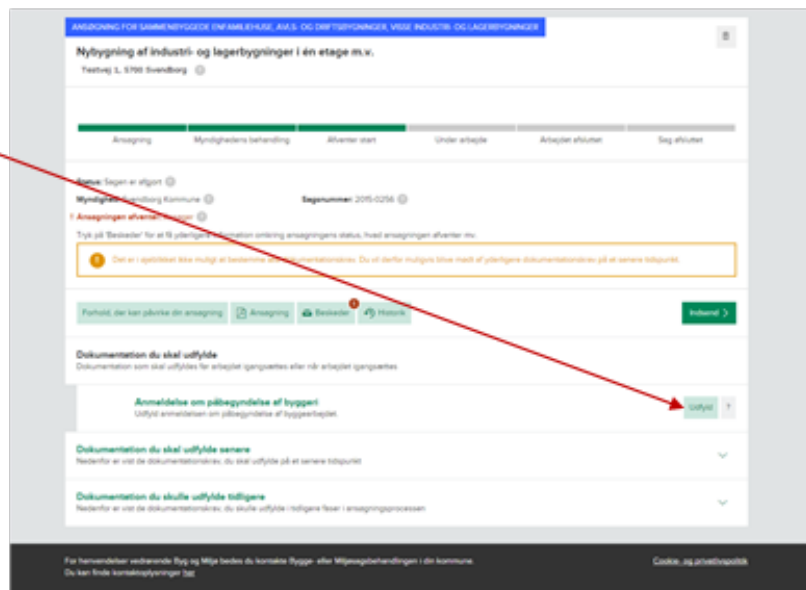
ANSØGNING FOR SAMMENBYGGEDE ENFAMILIEHUSE, AM.G. OG DRIFTSBYGNINGER, VISSE INDUSTRI- OG LAGERBYGNINGER

Nybygning af industri- og lagerbygninger i én etage m.v.

Testvej 1, 5700 Svendborg

Ansøgning | Myndighedens behandling | Afventer start | Under arbejde | Arbejdet afsluttet | Sag afsluttet

Status: Sagen er afgjort

Myndighed: Svendborg Kommune

Sagsnummer: 2015-0256

! Ansøgningen afventer: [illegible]

Tryk på 'Beskeder' for at få yderligere information omkring ansøgningens status, hvad ansøgningen afventer mv.

Det er i sjældnere ikke muligt at bedømme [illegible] dokumentationskrav. Du vil derfor muligvis blive mødt af yderligere dokumentationskrav på et senere tidspunkt.

Forhold, der kan påvirke din ansøgning | Ansøgning | Beskeder | Historik

Indsend

Dokumentation du skal udfylde

Dokumentation som skal udfyldes før arbejdet igangsættes eller når arbejdet igangsættes

Anmeldelse om påbegyndelse af byggeri

Udfyld anmeldelsen om påbegyndelse af byggearbejdet

Udfyld

?

Dokumentation du skal udfylde senere

Nedenfor er vist de dokumentationskrav, du skal udfylde på et senere tidspunkt

Dokumentation du skulle udfylde tidligere

Nedenfor er vist de dokumentationskrav, du skulle udfylde i tidligere faser i ansøgningsprocessen

For henvendelser vedrørende Byg og Miljø bedes du kontakte Bygge- eller Miljøsagsbehandlingen i din kommune.
Du kan finde kontaktoplysninger her

Cookie- og privatlivspolitik